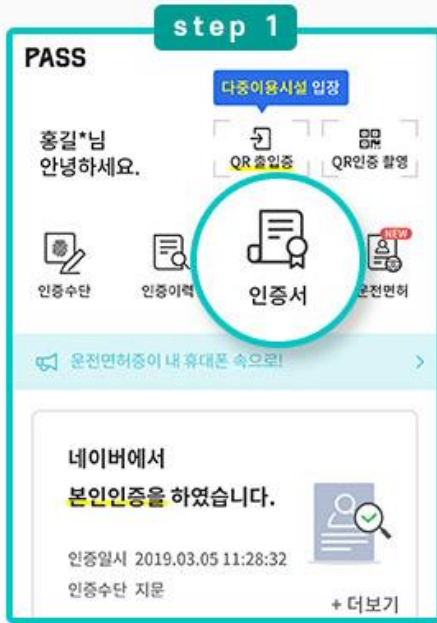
step 1

PASS

다중이용시설 입장

홍길*님
안녕하세요.

QR 출입증

QR인증 촬영

인증수단

인증이력

인증서

NEW

운전면허

운전면허증이 내 휴대폰 속으로!

네이버에서
본인인증을 하였습니다.

인증일시 2019.03.05 11:28:32
인증수단 지문

+ 더보기